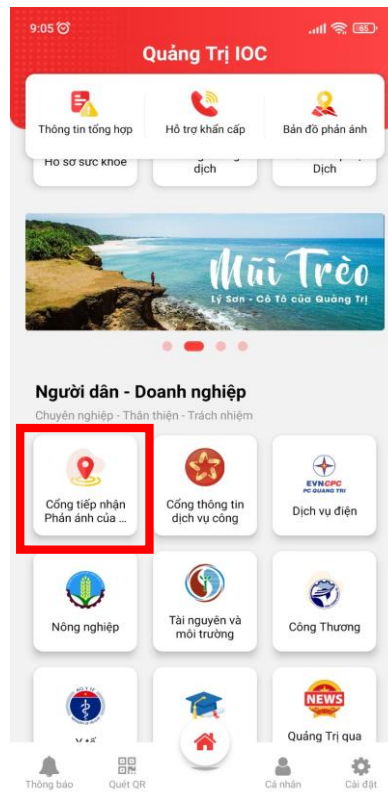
9:05

Quảng Trị IOC

Thông tin tổng hợp

Hỗ trợ khẩn cấp

Bản đồ phản ánh

Hồ sơ sức khỏe

dịch

Dịch

Mũi Trèo

Lý Sơn - Cô Tô của Quảng Trị

Người dân - Doanh nghiệp

Chuyên nghiệp - Thân thiện - Trách nhiệm

Cổng tiếp nhận Phản ánh của ...

Cổng thông tin dịch vụ công

EVNCPC PC QUẢNG TRỊ

Dịch vụ điện

Nông nghiệp

Tài nguyên và môi trường

Công Thương

Y tế

NEWS

Quảng Trị qua

Thông báo

Quét QR

Cá nhân

Cài đặt